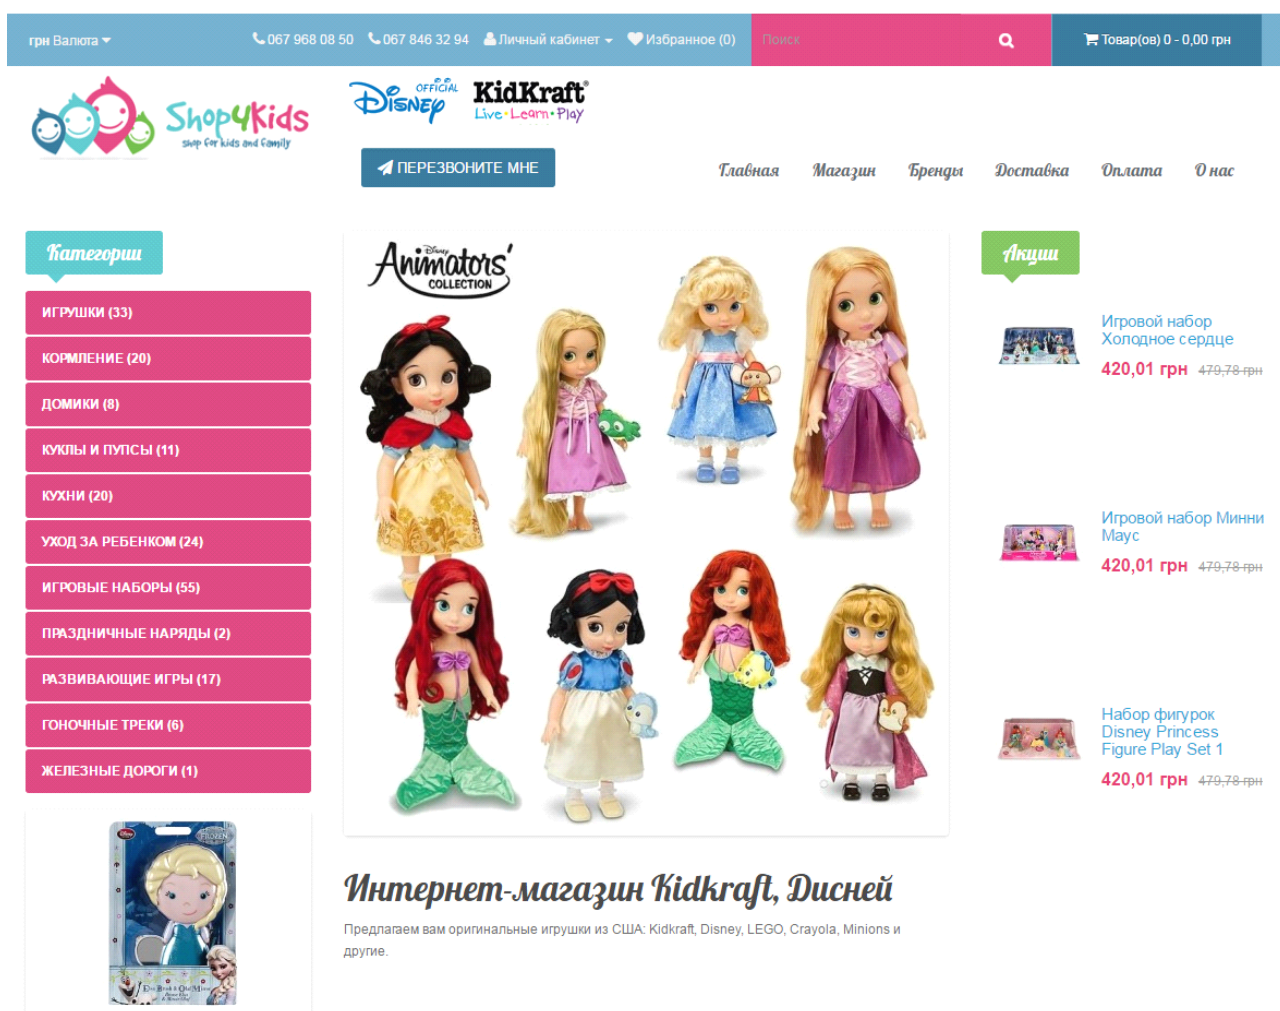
грн Валюта ▾ 067 968 08 50 067 846 32 94 Личный кабинет ▾ Избранное (0) Поиск Товар(ов) 0 - 0,00 грн

Shop4Kids shop for kids and family

Disney OFFICIAL KidKraft® Live·Learn·Play

ПЕРЕЗВОНИТЕ МНЕ

Главная Магазин Бренды Доставка Оплата О нас

Категории

ИГРУШКИ (33)
КОРМЛЕНИЕ (20)
ДОМИКИ (8)
КУКЛЫ И ПУПСЫ (11)
КУХНИ (20)
УХОД ЗА РЕБЕНКОМ (24)
ИГРОВЫЕ НАБОРЫ (55)
ПРАЗДНИЧНЫЕ НАРЯДЫ (2)
РАЗВИВАЮЩИЕ ИГРЫ (17)
ГОНОЧНЫЕ ТРЕКИ (6)
ЖЕЛЕЗНЫЕ ДОРОГИ (1)

Disney Animators' COLLECTION

Акции

Игровой набор Холодное сердце
420,01 грн 479,78 грн

Игровой набор Минни Маус
420,01 грн 479,78 грн

Набор фигурок Disney Princess Figure Play Set 1
420,01 грн 479,78 грн

Интернет-магазин Kidkraft, Дисней

Предлагаем вам оригинальные игрушки из США: Kidkraft, Disney, LEGO, Crayola, Minions и другие.